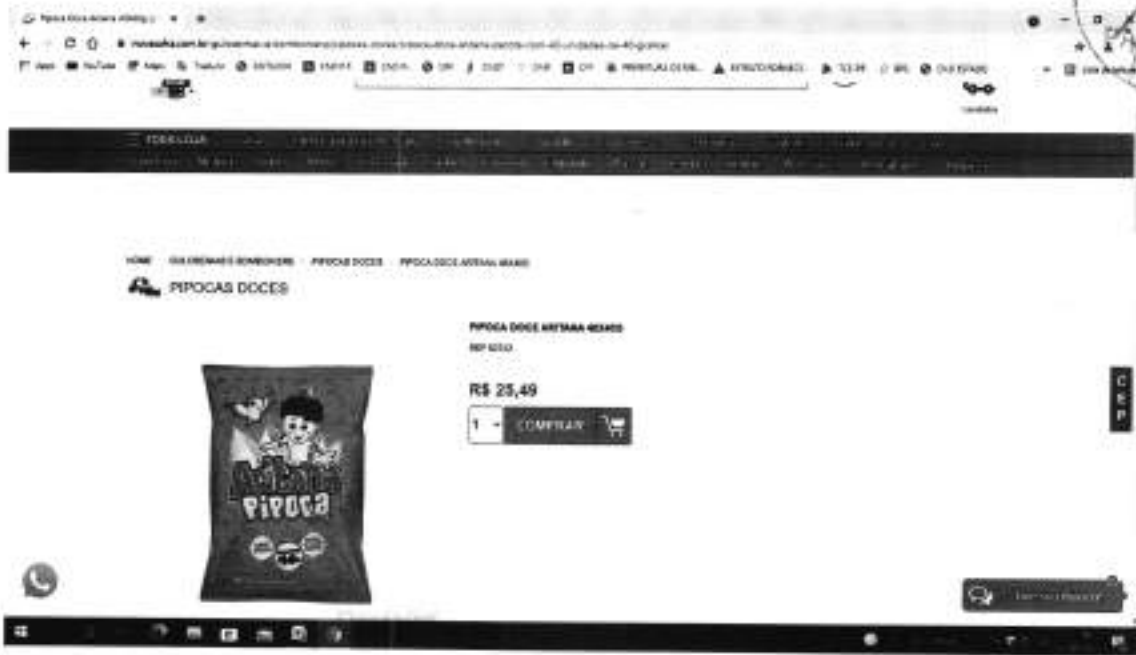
Pipoca Doce Artesana 40x40g | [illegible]

novaoeste.com.br/guloseimas-e-bombons/pipocas-doces/pipoca-doce-artesana-pacote-com-40-unidades-de-40-gramas

Apps YouTube Maps Tradutor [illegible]

TODA A LOJA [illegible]

HOME GULOSEIMAS E BOMBONIERE PIPOCAS DOCES PIPOCA DOCE ARTESANA 40X40G

PIPOCAS DOCES

PIPOCA DOCE ARTESANA 40X40G

REF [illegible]

R$ 25,49

1 COMPRAR

Artesana Pipoca

C E P